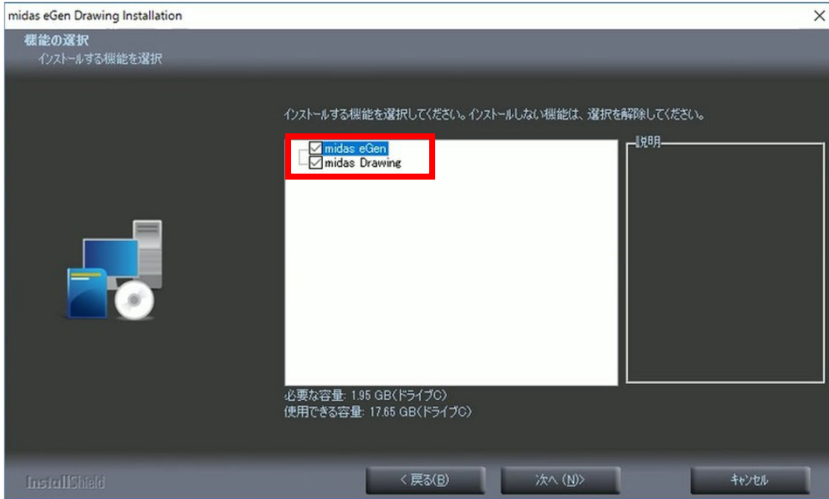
midas eGen Drawing Installation
×
機能の選択
インストールする機能を選択

インストールする機能を選択してください。インストールしない機能は、選択を解除してください。

midas eGen
midas Drawing

説明

必要な容量: 1.95 GB(ドライブC)
使用できる容量: 17.65 GB(ドライブC)

InstallShield
< 戻る(B)
次へ (N)>
キャンセル